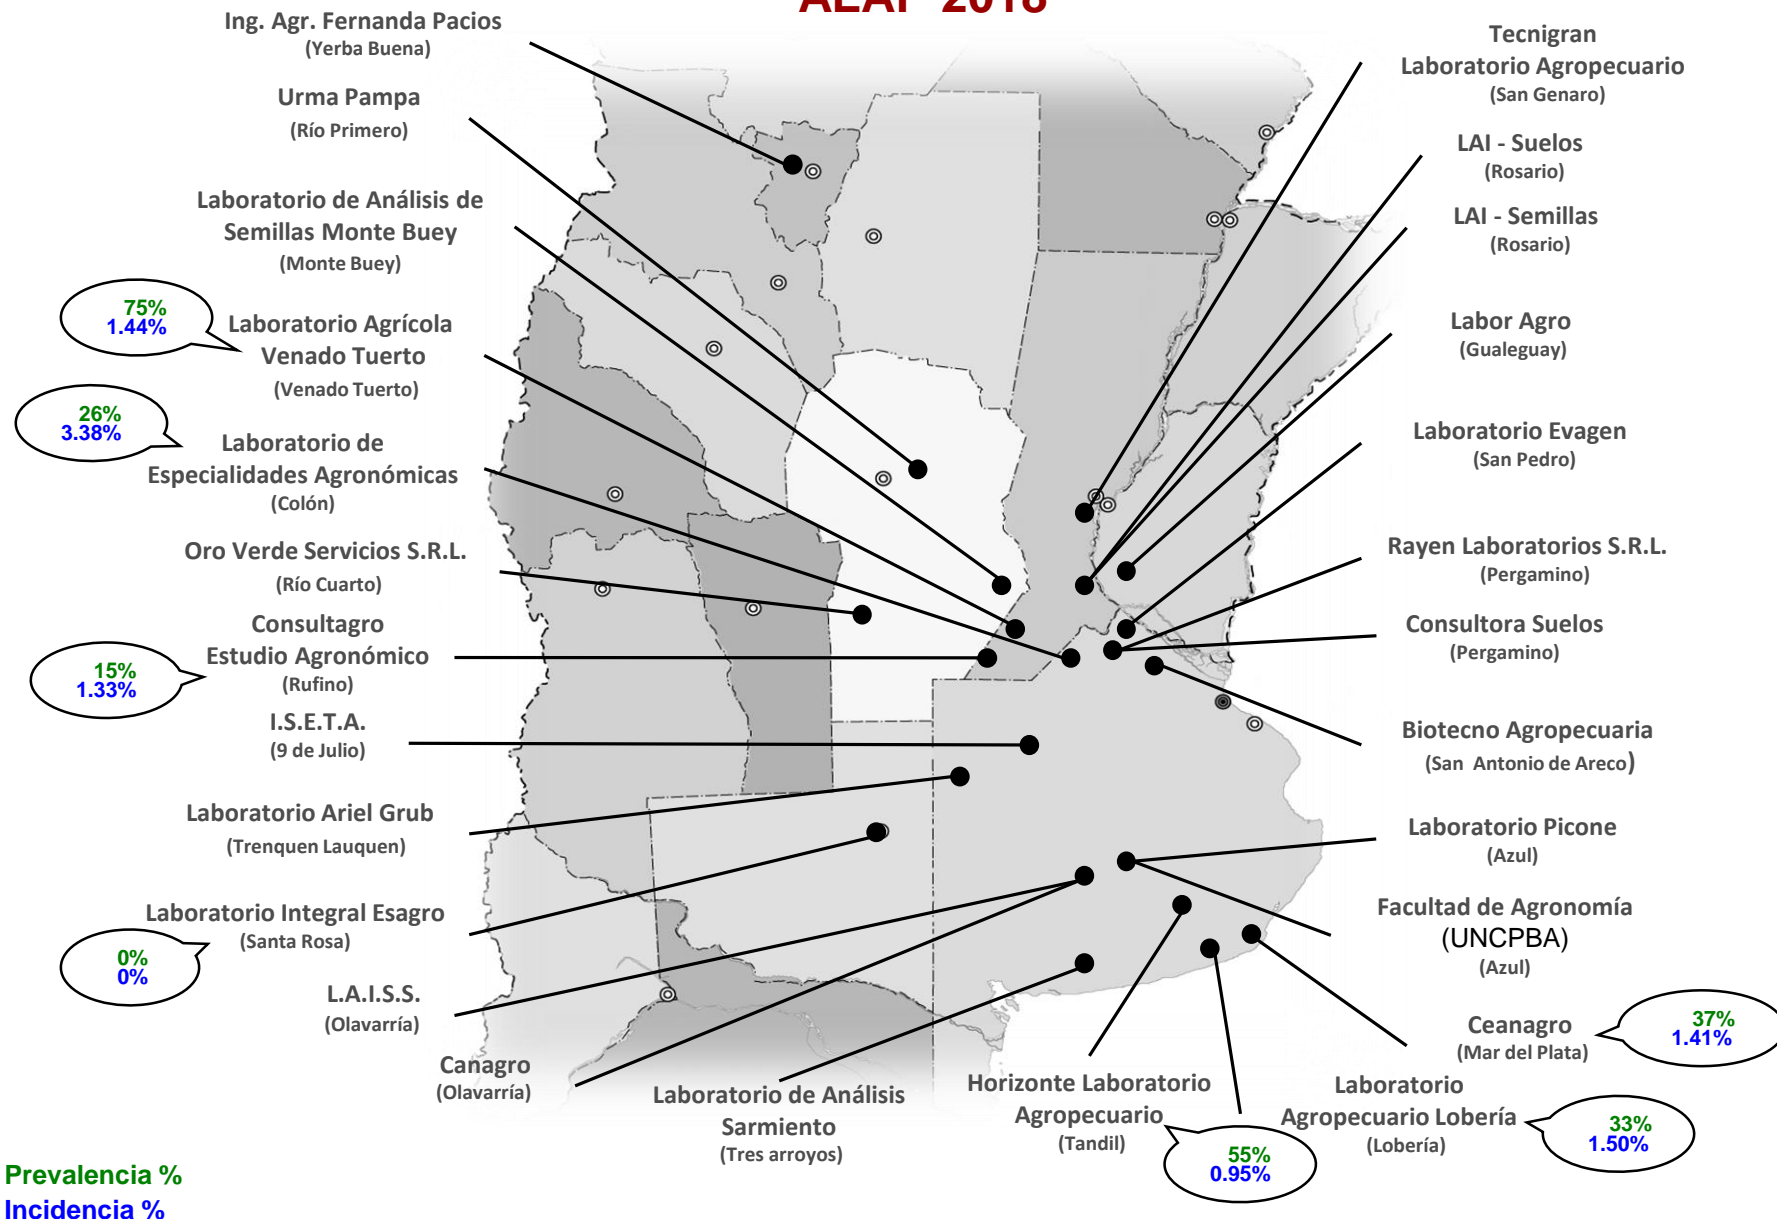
ALAP 2018

Ing. Agr. Fernanda Pacios
(Yerba Buena)

Urma Pampa
(Río Primero)

Laboratorio de Análisis de Semillas Monte Buey
(Monte Buey)

75%
1.44%

Laboratorio Agrícola Venado Tuerto
(Venado Tuerto)

26%
3.38%

Laboratorio de Especialidades Agronómicas
(Colón)

Oro Verde Servicios S.R.L.
(Río Cuarto)

Consultagro Estudio Agronómico
(Rufino)

15%
1.33%

I.S.E.T.A.
(9 de Julio)

Laboratorio Ariel Grub
(Trenquen Lauquen)

Laboratorio Integral Esagro
(Santa Rosa)

0%
0%

L.A.I.S.S.
(Olavarría)

Canagro
(Olavarría)

Laboratorio de Análisis Sarmiento
(Tres arroyos)

Horizonte Laboratorio Agropecuario
(Tandil)

55%
0.95%

Laboratorio Agropecuario Lobería
(Lobería)

33%
1.50%

Ceanagro
(Mar del Plata)

37%
1.41%

Facultad de Agronomía
(UNCPBA)
(Azul)

Laboratorio Picone
(Azul)

Biotecno Agropecuaria
(San Antonio de Areco)

Consultora Suelos
(Pergamino)

Rayen Laboratorios S.R.L.
(Pergamino)

Laboratorio Evagen
(San Pedro)

Labor Agro
(Gualeguay)

LAI - Semillas
(Rosario)

LAI - Suelos
(Rosario)

Tecnigran
Laboratorio Agropecuario
(San Genaro)

Prevalencia %
Incidencia %